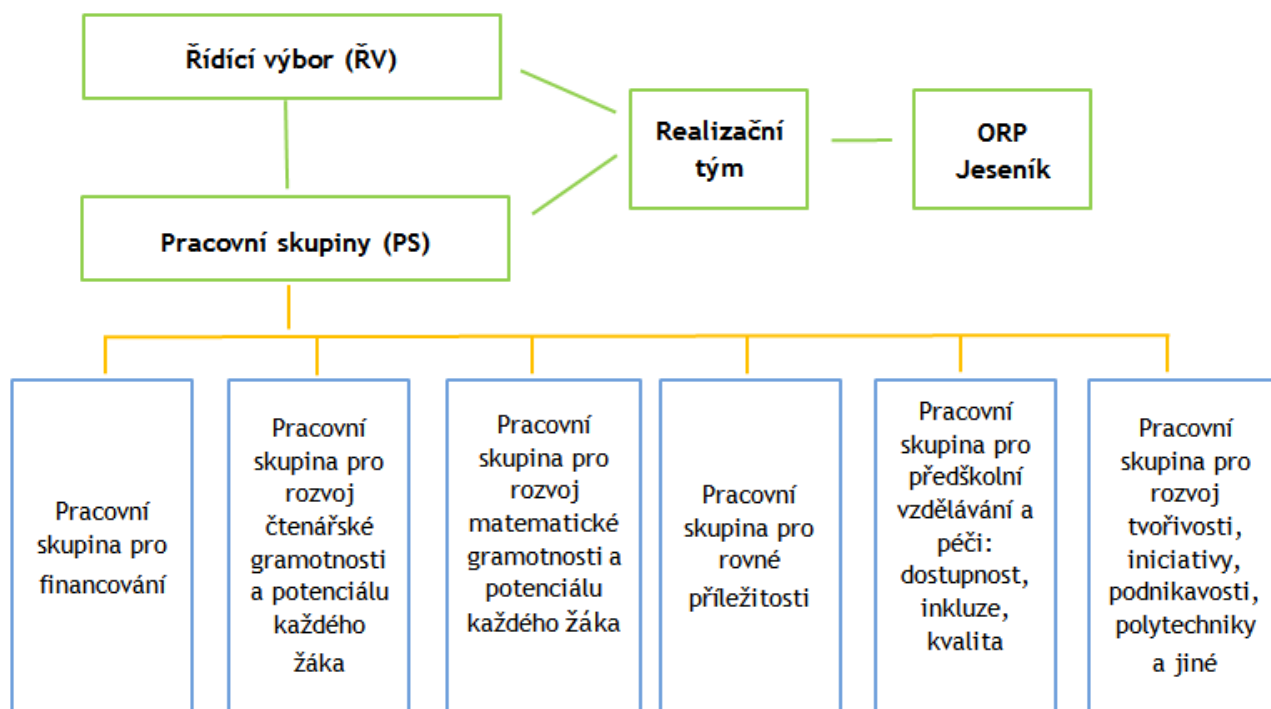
Řídící výbor (ŘV)

Realizační tým

ORP Jeseník

Pracovní skupiny (PS)

Pracovní skupina pro financování

Pracovní skupina pro rozvoj čtenářské gramotnosti a potenciálu každého žáka

Pracovní skupina pro rozvoj matematické gramotnosti a potenciálu každého žáka

Pracovní skupina pro rovné příležitosti

Pracovní skupina pro předškolní vzdělávání a péči: dostupnost, inkluze, kvalita

Pracovní skupina pro rozvoj tvořivosti, iniciativy, podnikavosti, polytechniky a jiné